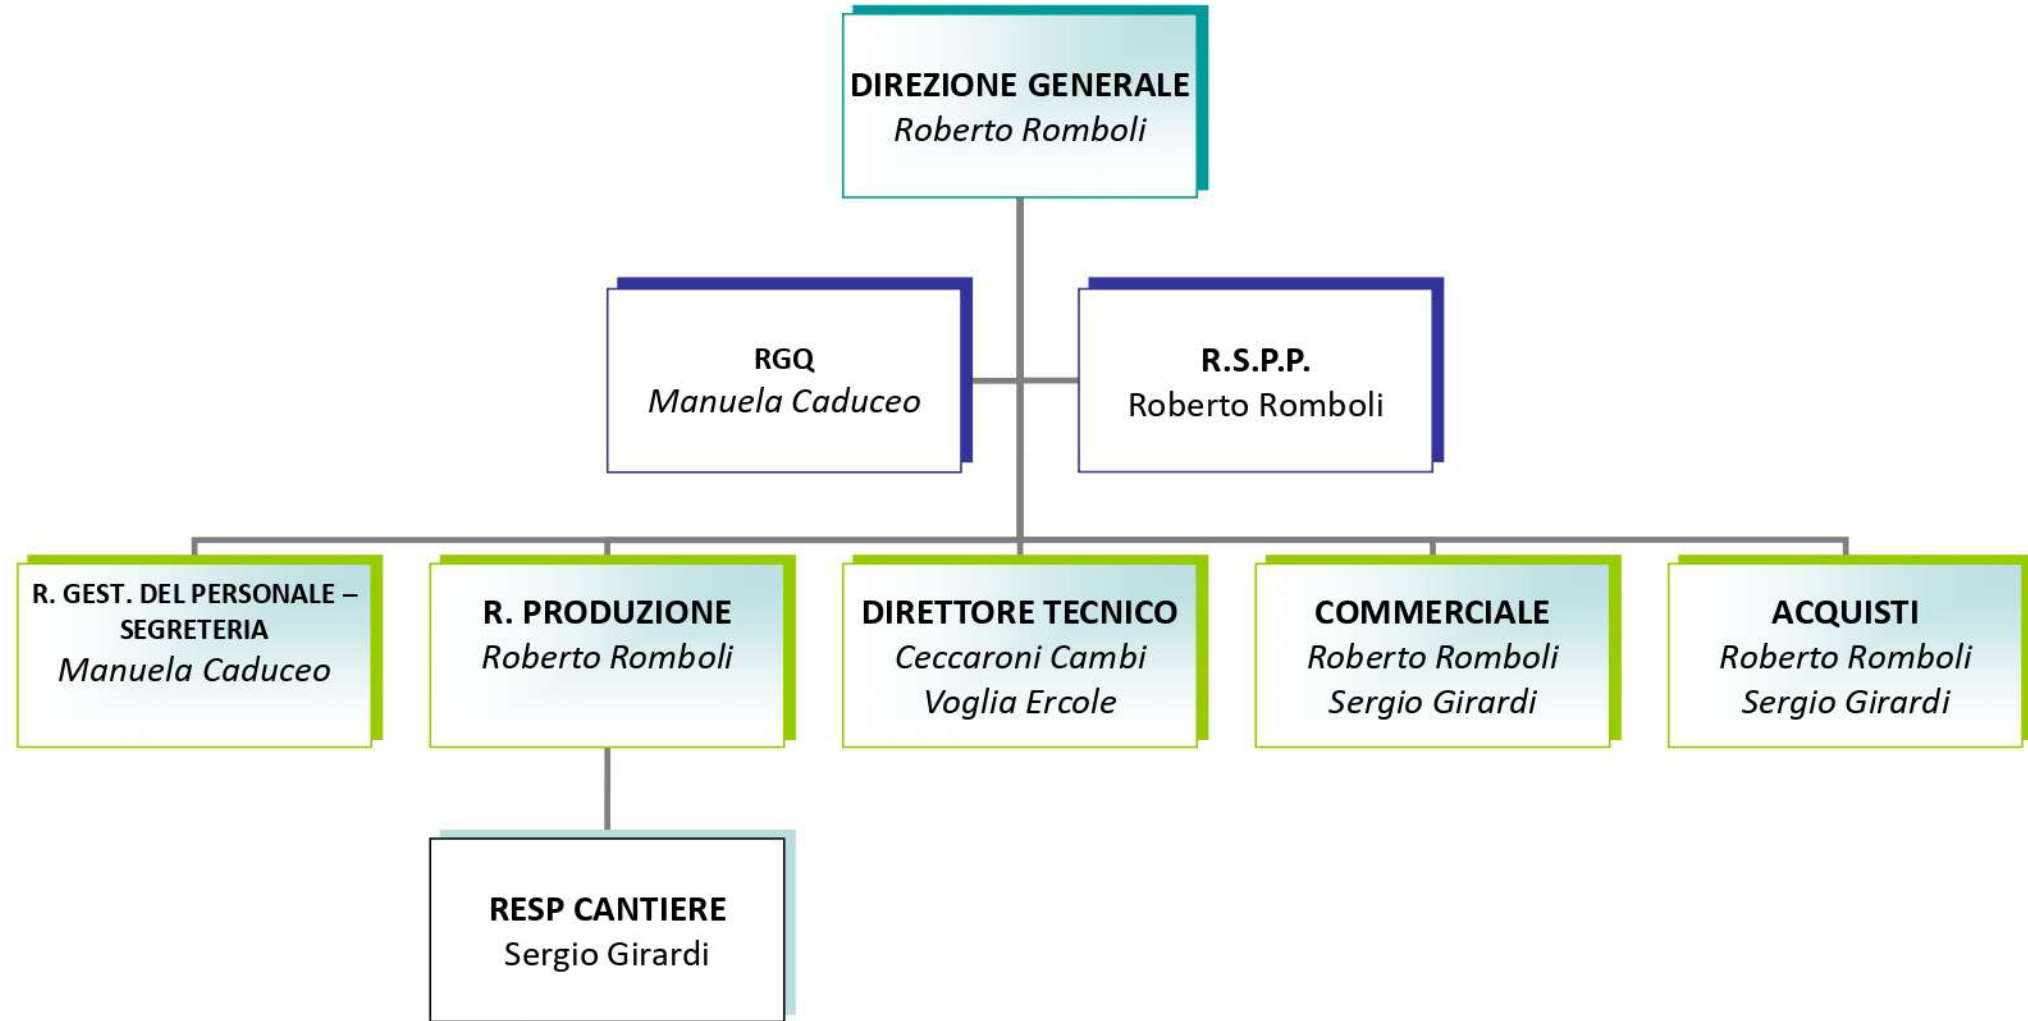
DIREZIONE GENERALE
Roberto Romboli

RGQ
Manuela Caduceo

R.S.P.P.
Roberto Romboli

R. GEST. DEL PERSONALE – SEGRETERIA
Manuela Caduceo

R. PRODUZIONE
Roberto Romboli

DIRETTORE TECNICO
Ceccaroni Cambi
Voglia Ercole

COMMERCIALE
Roberto Romboli
Sergio Girardi

ACQUISTI
Roberto Romboli
Sergio Girardi

RESP CANTIERE
Sergio Girardi